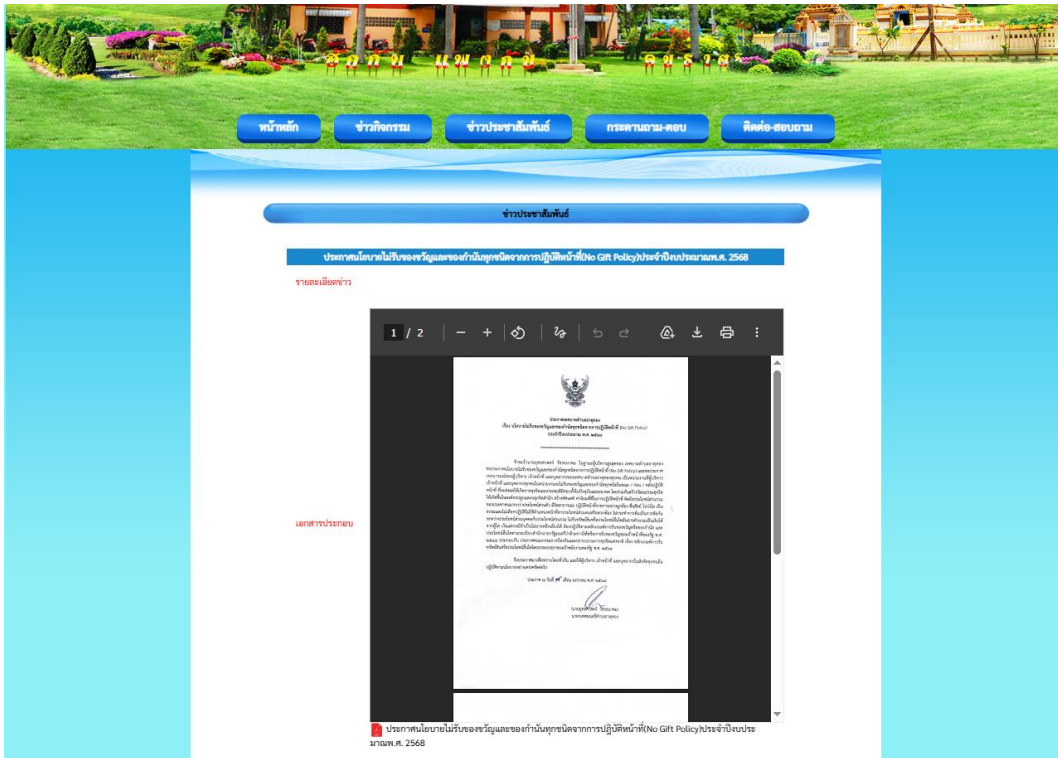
หน้าหลัก ข่าวกิจกรรม ข่าวประชาสัมพันธ์ กระดานถาม-ตอบ ติดต่อ-สอบถาม

ข่าวประชาสัมพันธ์

ประกาศนโยบายไม่รับของขวัญและของกำนัลทุกชนิดจากการปฏิบัติหน้าที่(No Gift Policy)ประจำปีงบประมาณพ.ศ. 2568

รายละเอียดข่าว

เอกสารประกอบ

1 / 2

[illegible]

ประกาศนโยบายไม่รับของขวัญและของกำนัลทุกชนิดจากการปฏิบัติหน้าที่(No Gift Policy)ประจำปีงบประมาณพ.ศ. 2568